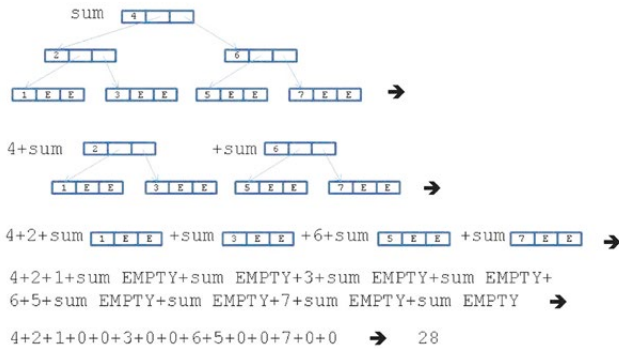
sum 4

2 6

1 E E 3 E E 5 E E 7 E E →

4+sum 2 +sum 6

1 E E 3 E E 5 E E 7 E E →

4+2+sum 1 E E +sum 3 E E +6+sum 5 E E +sum 7 E E →

4+2+1+sum EMPTY+sum EMPTY+3+sum EMPTY+sum EMPTY+ 6+5+sum EMPTY+sum EMPTY+7+sum EMPTY+sum EMPTY →

4+2+1+0+0+3+0+0+6+5+0+0+7+0+0 → 28